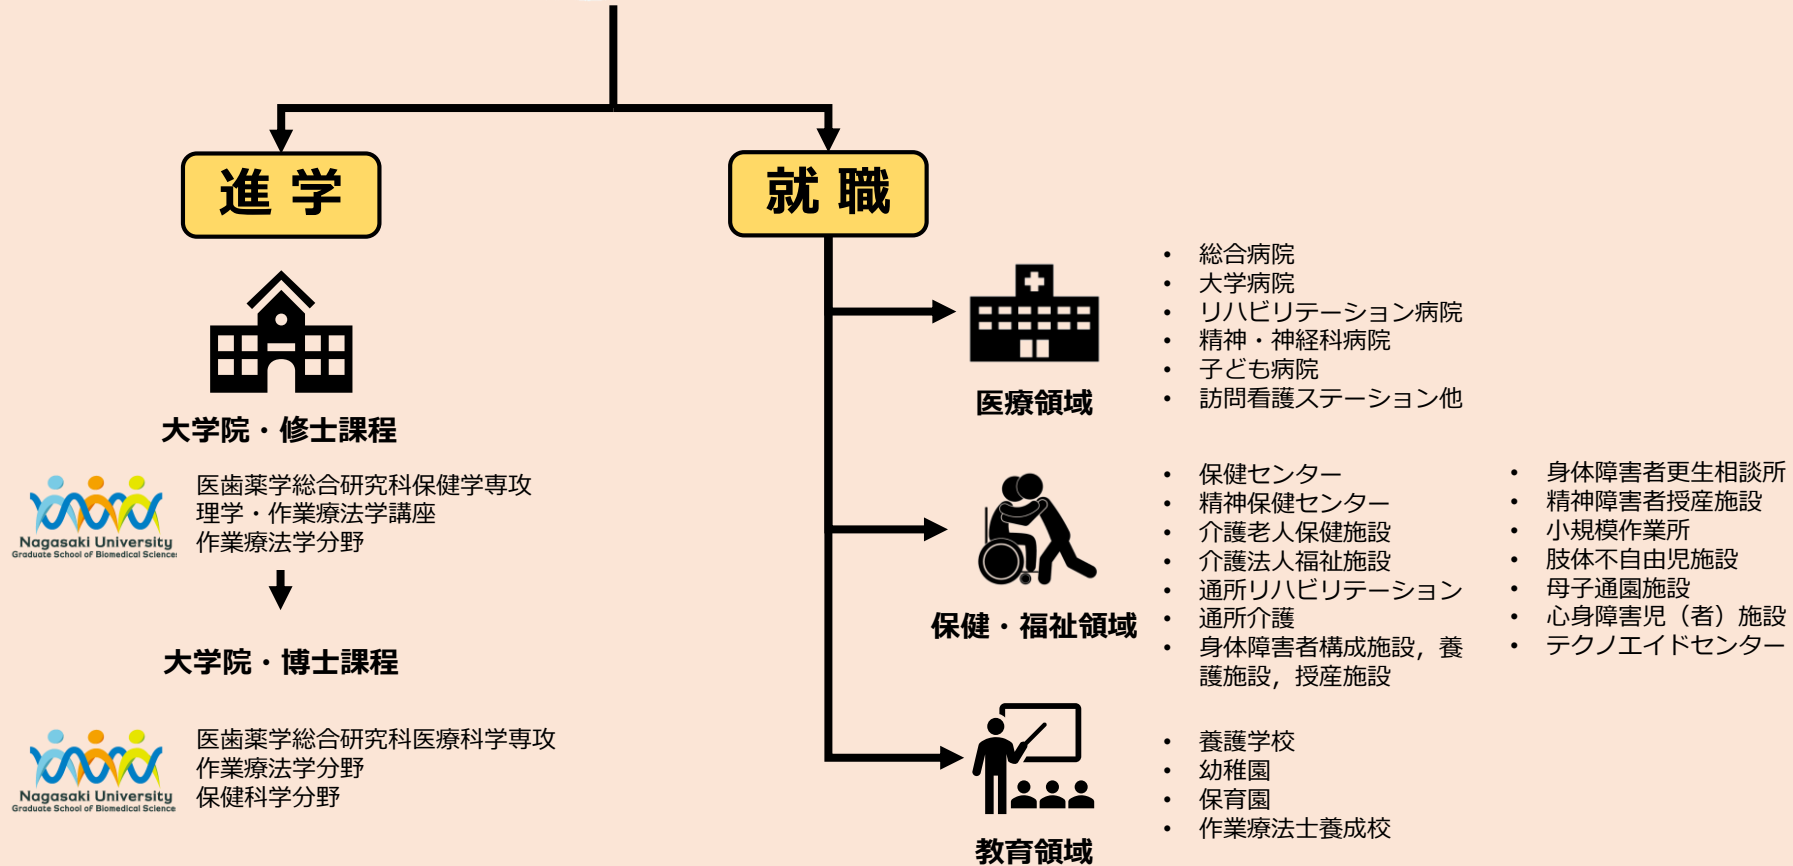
進学

大学院・修士課程

Nagasaki University
Graduate School of Biomedical Sciences

医歯薬学総合研究科保健学専攻
理学・作業療法学講座
作業療法学分野

大学院・博士課程

Nagasaki University
Graduate School of Biomedical Sciences

医歯薬学総合研究科医療科学専攻
作業療法学分野
保健科学分野

就職

医療領域

• 総合病院
• 大学病院
• リハビリテーション病院
• 精神・神経科病院
• 子ども病院
• 訪問看護ステーション他

保健・福祉領域

• 保健センター
• 精神保健センター
• 介護老人保健施設
• 介護法人福祉施設
• 通所リハビリテーション
• 通所介護
• 身体障害者構成施設，養護施設，授産施設

• 身体障害者更生相談所
• 精神障害者授産施設
• 小規模作業所
• 肢体不自由児施設
• 母子通園施設
• 心身障害児（者）施設
• テクノエイドセンター

教育領域

• 養護学校
• 幼稚園
• 保育園
• 作業療法士養成校